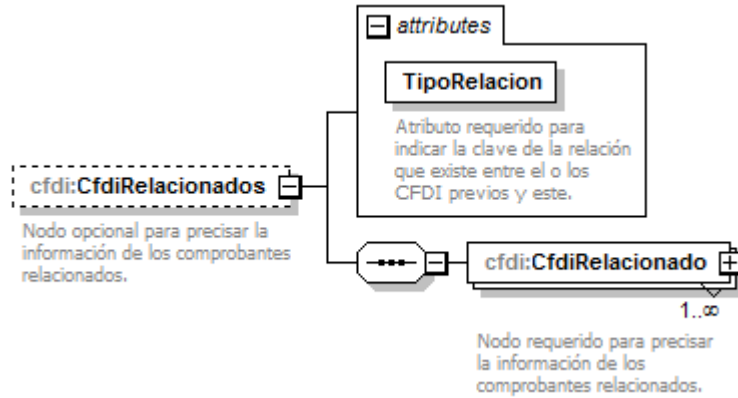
attributes

TipoRelacion

Atributo requerido para indicar la clave de la relación que existe entre el o los CFDI previos y este.

cfdi:CfdiRelacionados

Nodo opcional para precisar la información de los comprobantes relacionados.

cfdi:CfdiRelacionado

1..∞

Nodo requerido para precisar la información de los comprobantes relacionados.